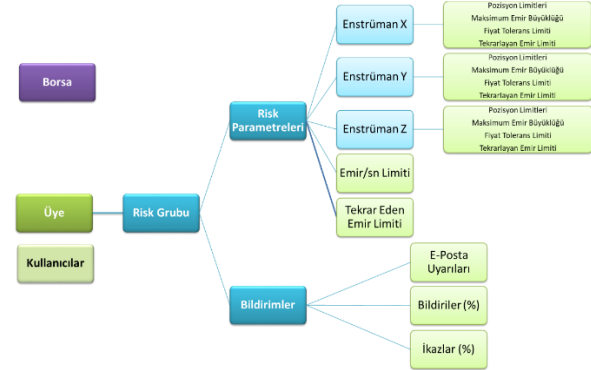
Borsa

Üye

Kullanıcılar

Risk Grubu

Risk Parametreleri

Bildirimler

Enstrüman X

Pozisyon Limitleri
Maksimum Emir Büyüklüğü
Fiyat Tolerans Limiti
Tekrarlayan Emir Limiti

Enstrüman Y

Pozisyon Limitleri
Maksimum Emir Büyüklüğü
Fiyat Tolerans Limiti
Tekrarlayan Emir Limiti

Enstrüman Z

Pozisyon Limitleri
Maksimum Emir Büyüklüğü
Fiyat Tolerans Limiti
Tekrarlayan Emir Limiti

Emir/sn Limiti

Tekrar Eden Emir Limiti

E-Posta Uyarıları

Bildiriler (%)

İkazlar (%)